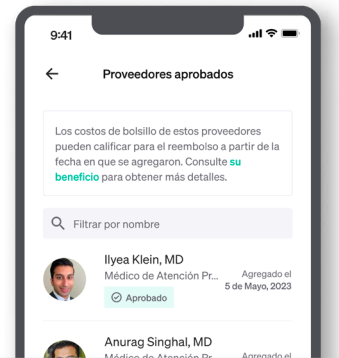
9:41

Proveedores aprobados

Los costos de bolsillo de estos proveedores pueden calificar para el reembolso a partir de la fecha en que se agregaron. Consulte su beneficio para obtener más detalles.

Filtrar por nombre

Ilyea Klein, MD
Médico de Atención Pr...
Agregado el
5 de Mayo, 2023
Aprobado

Anurag Singhal, MD
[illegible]
Agregado el
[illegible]